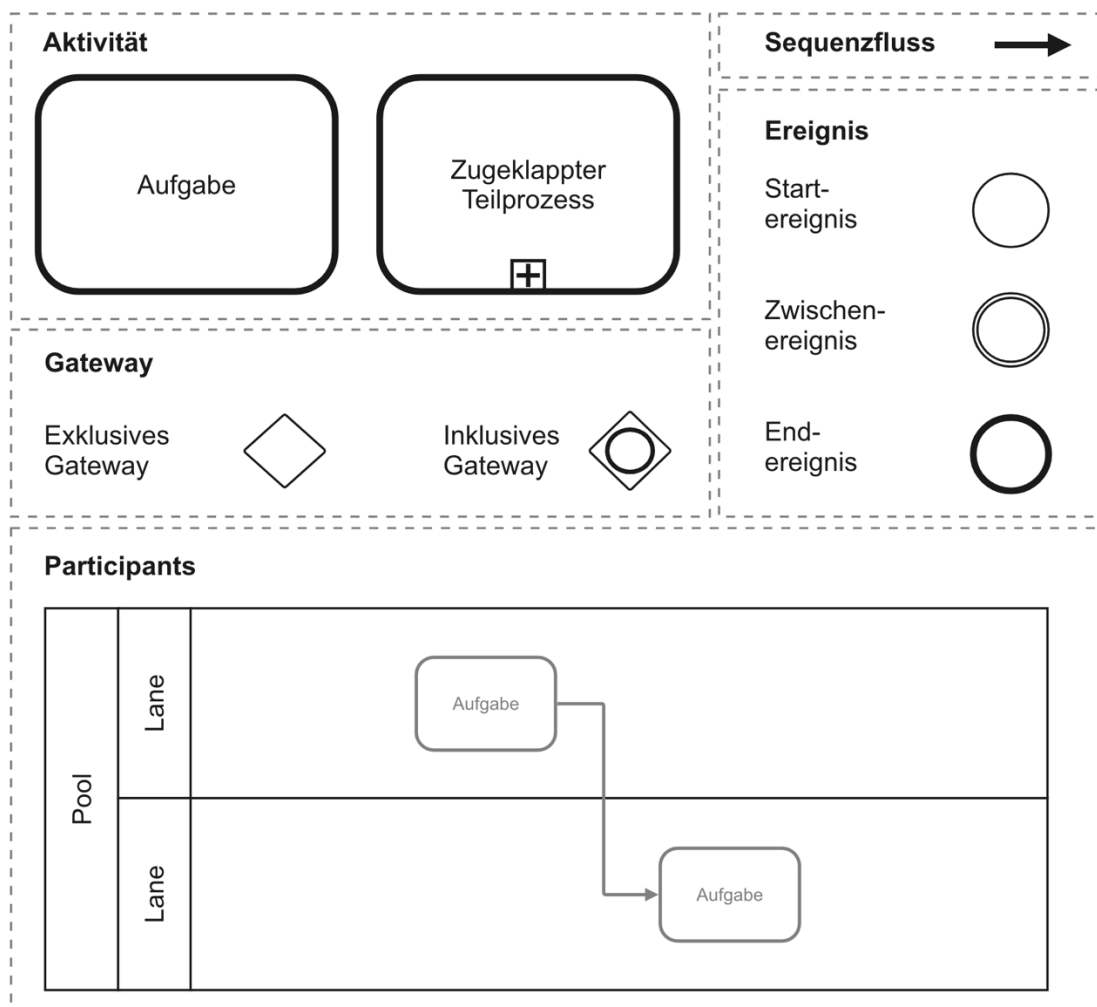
Aktivität

Aufgabe

Zugeklappter Teilprozess

Sequenzfluss

Ereignis

Startereignis

Zwischenereignis

Endereignis

Gateway

Exklusives Gateway

Inklusives Gateway

Participants

Pool

Lane

Aufgabe

Lane

Aufgabe